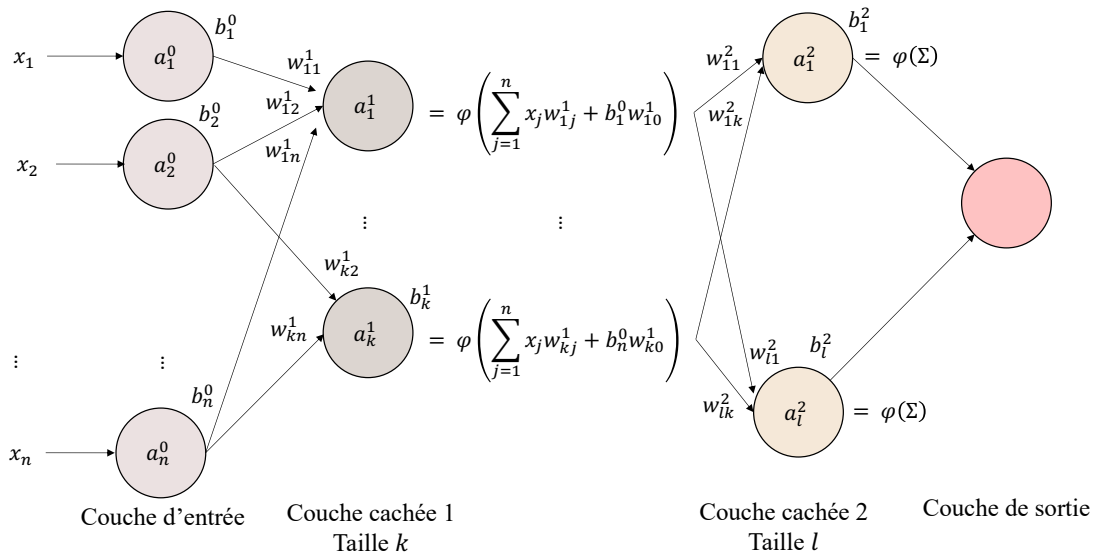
$x_1$ $a_1^0$ $b_1^0$

$w_{11}^1$

$w_{12}^1$

$w_{1n}^1$

$x_2$ $a_2^0$ $b_2^0$

$a_1^1$ $= \varphi\left(\sum_{j=1}^{n} x_j w_{1j}^1 + b_1^0 w_{10}^1\right)$

⋮ ⋮

$w_{k2}^1$

$w_{kn}^1$

$a_k^1$ $b_k^1$ $= \varphi\left(\sum_{j=1}^{n} x_j w_{kj}^1 + b_n^0 w_{k0}^1\right)$

⋮ ⋮

$b_n^0$

$x_n$ $a_n^0$

$w_{11}^2$ $a_1^2$ $b_1^2$ $= \varphi(\Sigma)$

$w_{1k}^2$

$w_{l1}^2$ $b_l^2$

$w_{lk}^2$ $a_l^2$ $= \varphi(\Sigma)$

Couche d’entrée

Couche cachée 1
Taille $k$

Couche cachée 2
Taille $l$

Couche de sortie